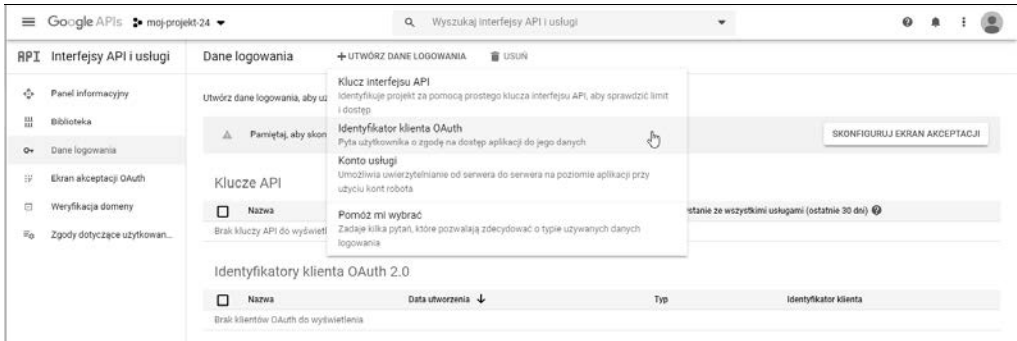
Google APIs moj-projekt-24

Wyszukaj interfejsy API i usługi

API Interfejsy API i usługi

Panel informacyjny
Biblioteka
Dane logowania
Ekran akceptacji OAuth
Weryfikacja domeny
Zgody dotyczące użytkowan...

Dane logowania

+ UTWÓRZ DANE LOGOWANIA

USUŃ

Utwórz dane logowania, aby uz

Pamiętaj, aby skon

SKONFIGURUJ EKRAN AKCEPTACJI

Klucz interfejsu API
Identyfikuje projekt za pomocą prostego klucza interfejsu API, aby sprawdzić limit i dostęp

Identyfikator klienta OAuth
Pyta użytkownika o zgodę na dostęp aplikacji do jego danych

Konto usługi
Umożliwia uwierzytelnianie od serwera do serwera na poziomie aplikacji przy użyciu kont robota

Pomóż mi wybrać
Zadaje kilka pytań, które pozwalają zdecydować o typie używanych danych logowania

Klucze API

Nazwa

ostanie ze wszystkimi usługami (ostatnie 30 dni)

Brak kluczy API do wyświetl

Identyfikatory klienta OAuth 2.0

| Nazwa | Data utworzenia ↓ | Typ | Identyfikator klienta |
|---|---|---|---|

Brak klientów OAuth do wyświetlenia